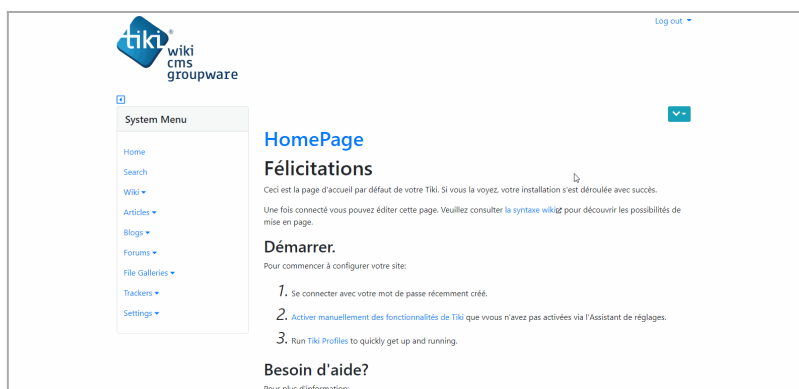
tiki®
wiki
cms
groupware

Log out

System Menu

Home
Search
Wiki
Articles
Blogs
Forums
File Galleries
Trackers
Settings

HomePage

Félicitations

Ceci est la page d'accueil par défaut de votre Tiki. Si vous la voyez, votre installation s'est déroulée avec succès.

Une fois connecté vous pouvez éditer cette page. Veuillez consulter la syntaxe wiki pour découvrir les possibilités de mise en page.

Démarrer.

Pour commencer à configurer votre site:

1. Se connecter avec votre mot de passe récemment créé.

2. Activer manuellement des fonctionnalités de Tiki que vvous n'avez pas activées via l'Assistant de réglages.

3. Run Tiki Profiles to quickly get up and running.

Besoin d'aide?

Pour plus d'information: